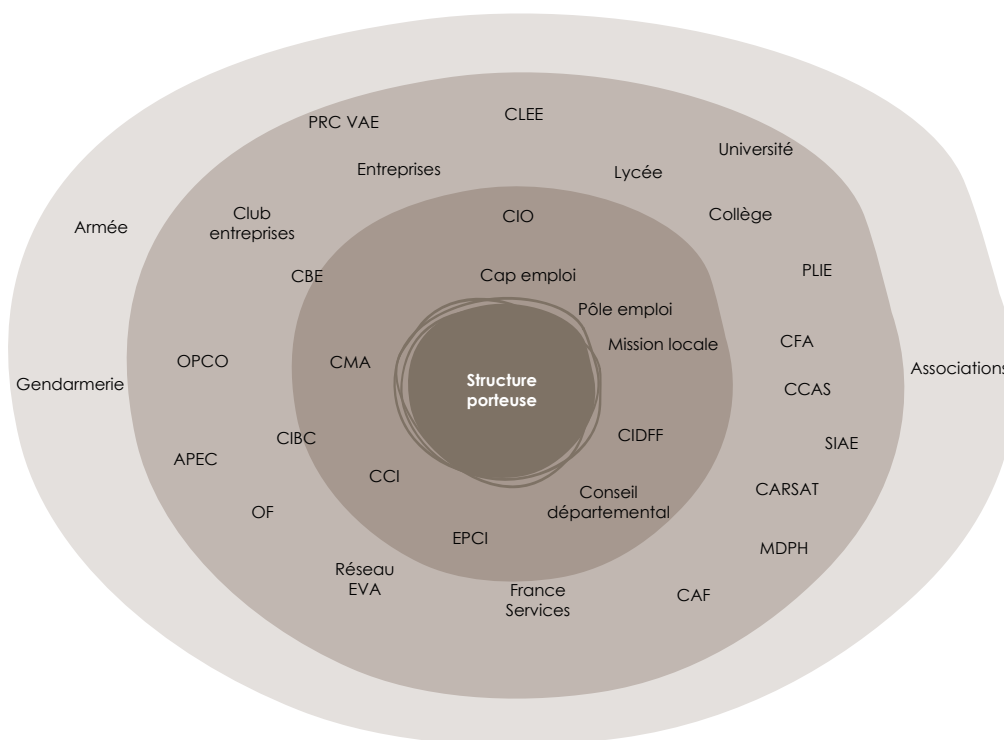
Structure porteuse

Cap emploi
Pôle emploi
Mission locale
CIO
CMA
CIDFF
CCI
Conseil départemental
EPCI

CLEE
PRC VAE
Entreprises
Lycée
Université
Club entreprises
Collège
CBE
PLIE
OPCO
CFA
CCAS
CIBC
SIAE
APEC
CARSAT
OF
MDPH
Réseau EVA
France Services
CAF

Armée
Gendarmerie
Associations